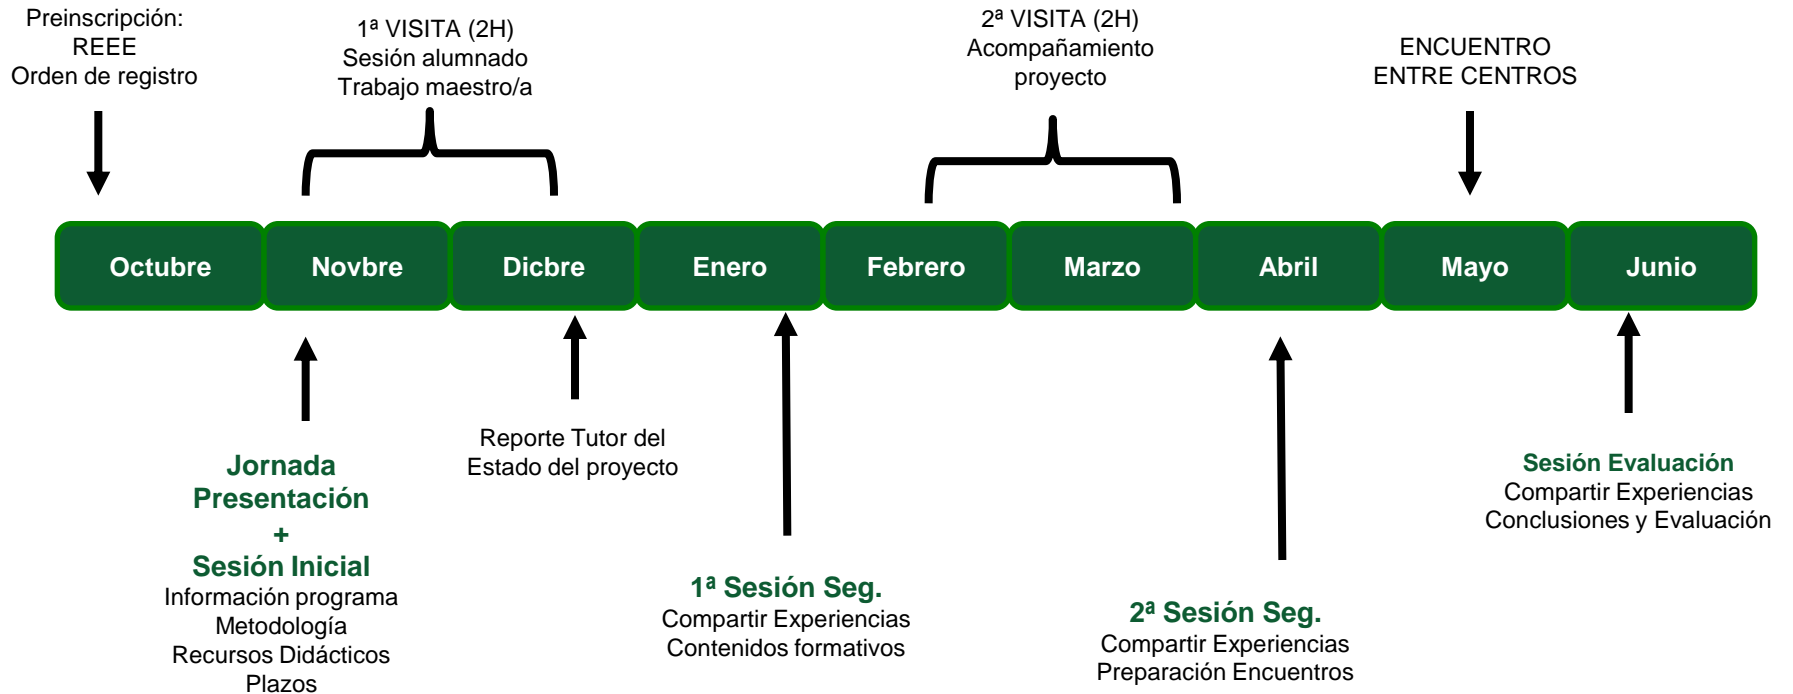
Preinscripción:
REEE
Orden de registro

1ª VISITA (2H)
Sesión alumnado
Trabajo maestro/a

2ª VISITA (2H)
Acompañamiento
proyecto

ENCUENTRO
ENTRE CENTROS

| Octubre | Novbre | Dicbre | Enero | Febrero | Marzo | Abril | Mayo | Junio |
|---|---|---|---|---|---|---|---|---|

Jornada
Presentación
+
Sesión Inicial
Información programa
Metodología
Recursos Didácticos
Plazos

Reporte Tutor del
Estado del proyecto

1ª Sesión Seg.
Compartir Experiencias
Contenidos formativos

2ª Sesión Seg.
Compartir Experiencias
Preparación Encuentros

Sesión Evaluación
Compartir Experiencias
Conclusiones y Evaluación